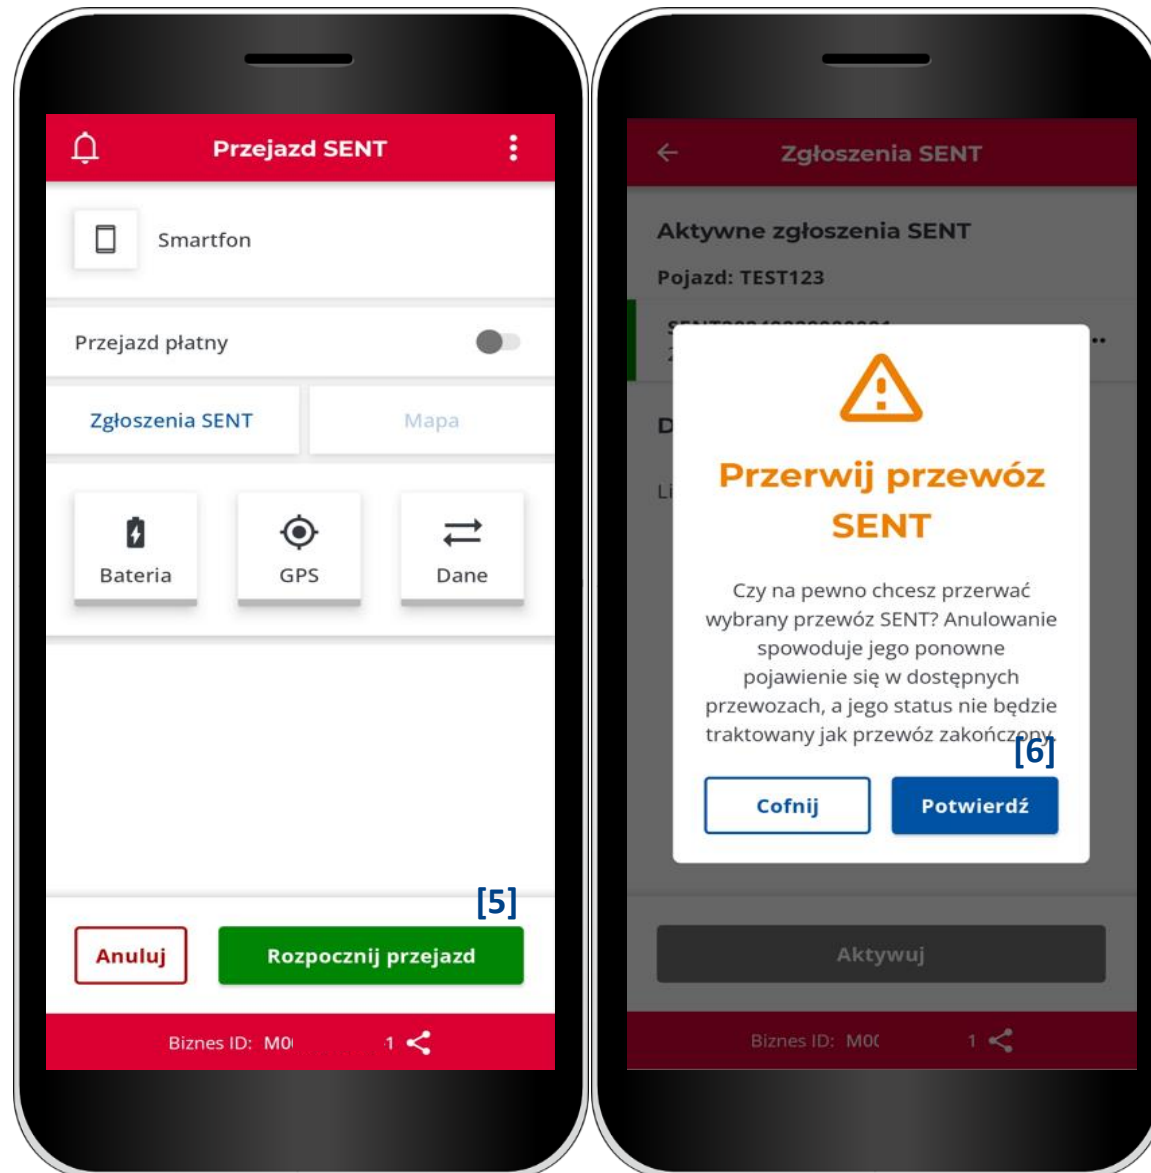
Przejazd SENT

Smartfon

Przejazd płatny

Zgłoszenia SENT

Mapa

Bateria

GPS

Dane

[5]

Anuluj

Rozpocznij przejazd

Biznes ID: M0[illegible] 1

Zgłoszenia SENT

Aktywne zgłoszenia SENT

Pojazd: TEST123

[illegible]

D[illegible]

Li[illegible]

Przerwij przewóz SENT

Czy na pewno chcesz przerwać wybrany przewóz SENT? Anulowanie spowoduje jego ponowne pojawienie się w dostępnych przewozach, a jego status nie będzie traktowany jak przewóz zakończony.

[6]

Cofnij

Potwierdź

Aktywuj

Biznes ID: M0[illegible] 1